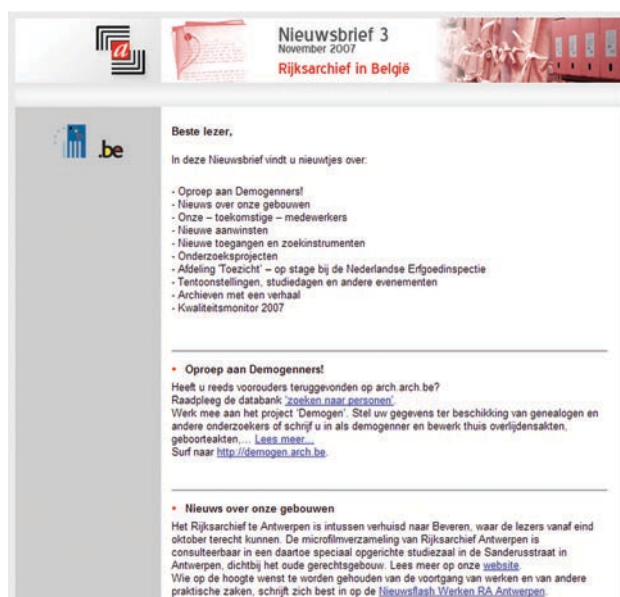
Nieuwsbrief 3
November 2007
Rijksarchief in België

.be

Beste lezer,

In deze Nieuwsbrief vindt u nieuwtjes over:

- Oproep aan Demogenners!
- Nieuws over onze gebouwen
- Onze – toekomstige – medewerkers
- Nieuwe aanwinsten
- Nieuwe toegangen en zoekinstrumenten
- Onderzoeksprojecten
- Afdeling 'Toezicht' – op stage bij de Nederlandse Erfgoedinspectie
- Tentoonstellingen, studiedagen en andere evenementen
- Archieven met een verhaal
- Kwaliteitsmonitor 2007

• Oproep aan Demogenners!

Heeft u reeds voorouders teruggevonden op arch.arch.be?
Raadpleeg de databank 'zoeken naar personen'.
Werk mee aan het project 'Demogen'. Stel uw gegevens ter beschikking van genealogen en andere onderzoekers of schrijf u in als demogenner en bewerk thuis overlijdensakten, geboorteakten,... Lees meer...
Surf naar http://demogen.arch.be.

• Nieuws over onze gebouwen

Het Rijksarchief te Antwerpen is intussen verhuisd naar Beveren, waar de lezers vanaf eind oktober terecht kunnen. De microfilmverzameling van Rijksarchief Antwerpen is consulteerbaar in een daartoe speciaal opgerichte studiezaal in de Sanderusstraat in Antwerpen, dichtbij het oude gerechtsgebouw. Lees meer op onze website.
Wie op de hoogte wenst te worden gehouden van de voortgang van werken en van andere praktische zaken, schrijft zich best in op de Nieuwsflash Werken RA Antwerpen.